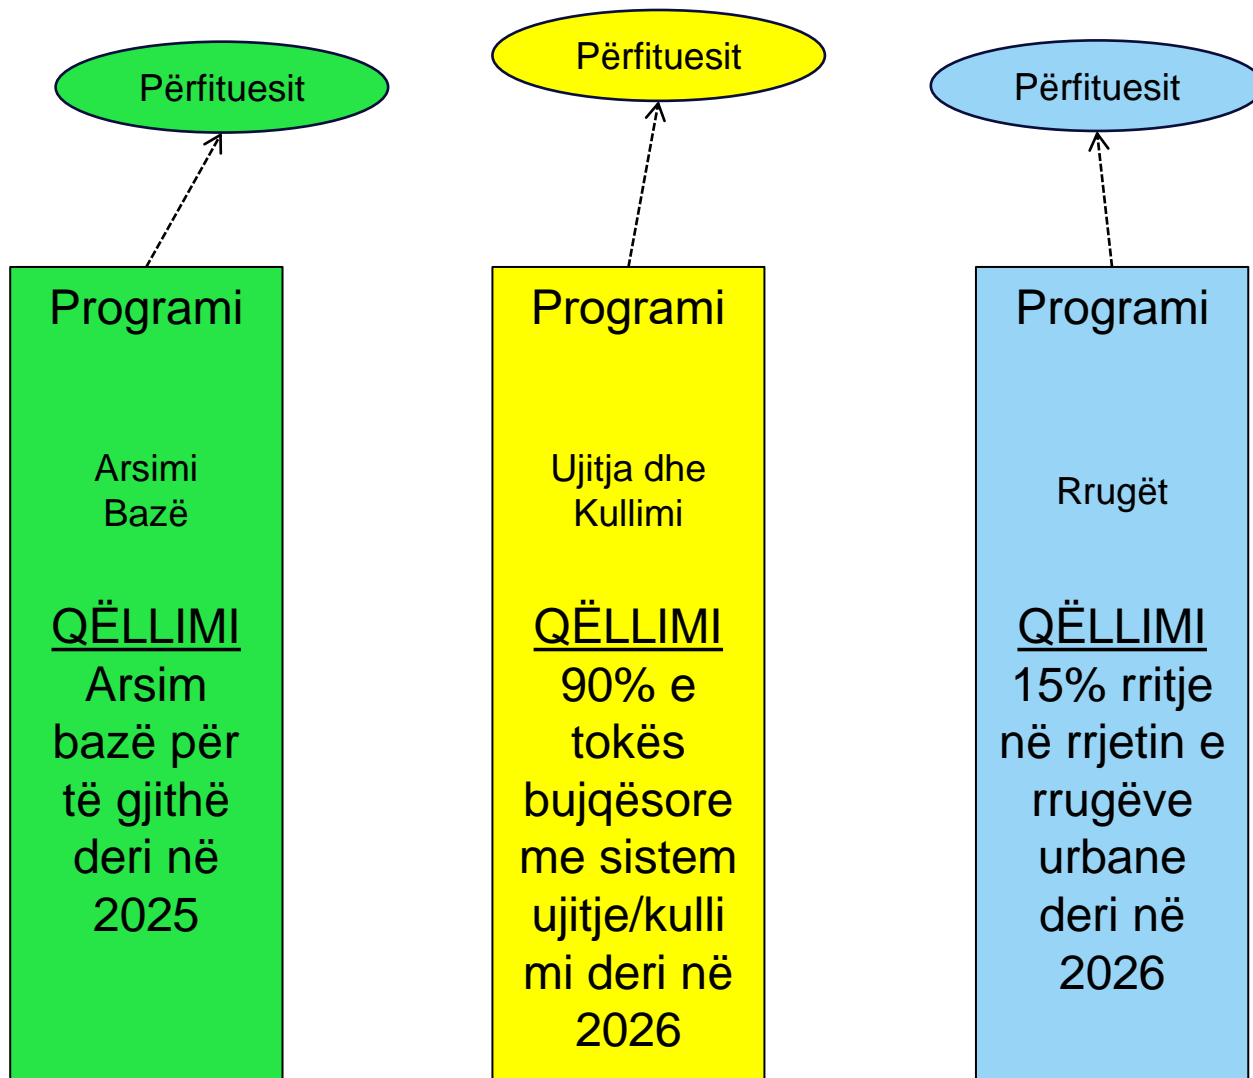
Përfituesit

Programi

Arsimi Bazë

QËLLIMI
Arsim bazë për të gjithë deri në 2025

Përfituesit

Programi

Ujitja dhe Kullimi

QËLLIMI
90% e tokës bujqësore me sistem ujitje/kullimi deri në 2026

Përfituesit

Programi

Rrugët

QËLLIMI
15% rritje në rrjetin e rrugëve urbane deri në 2026